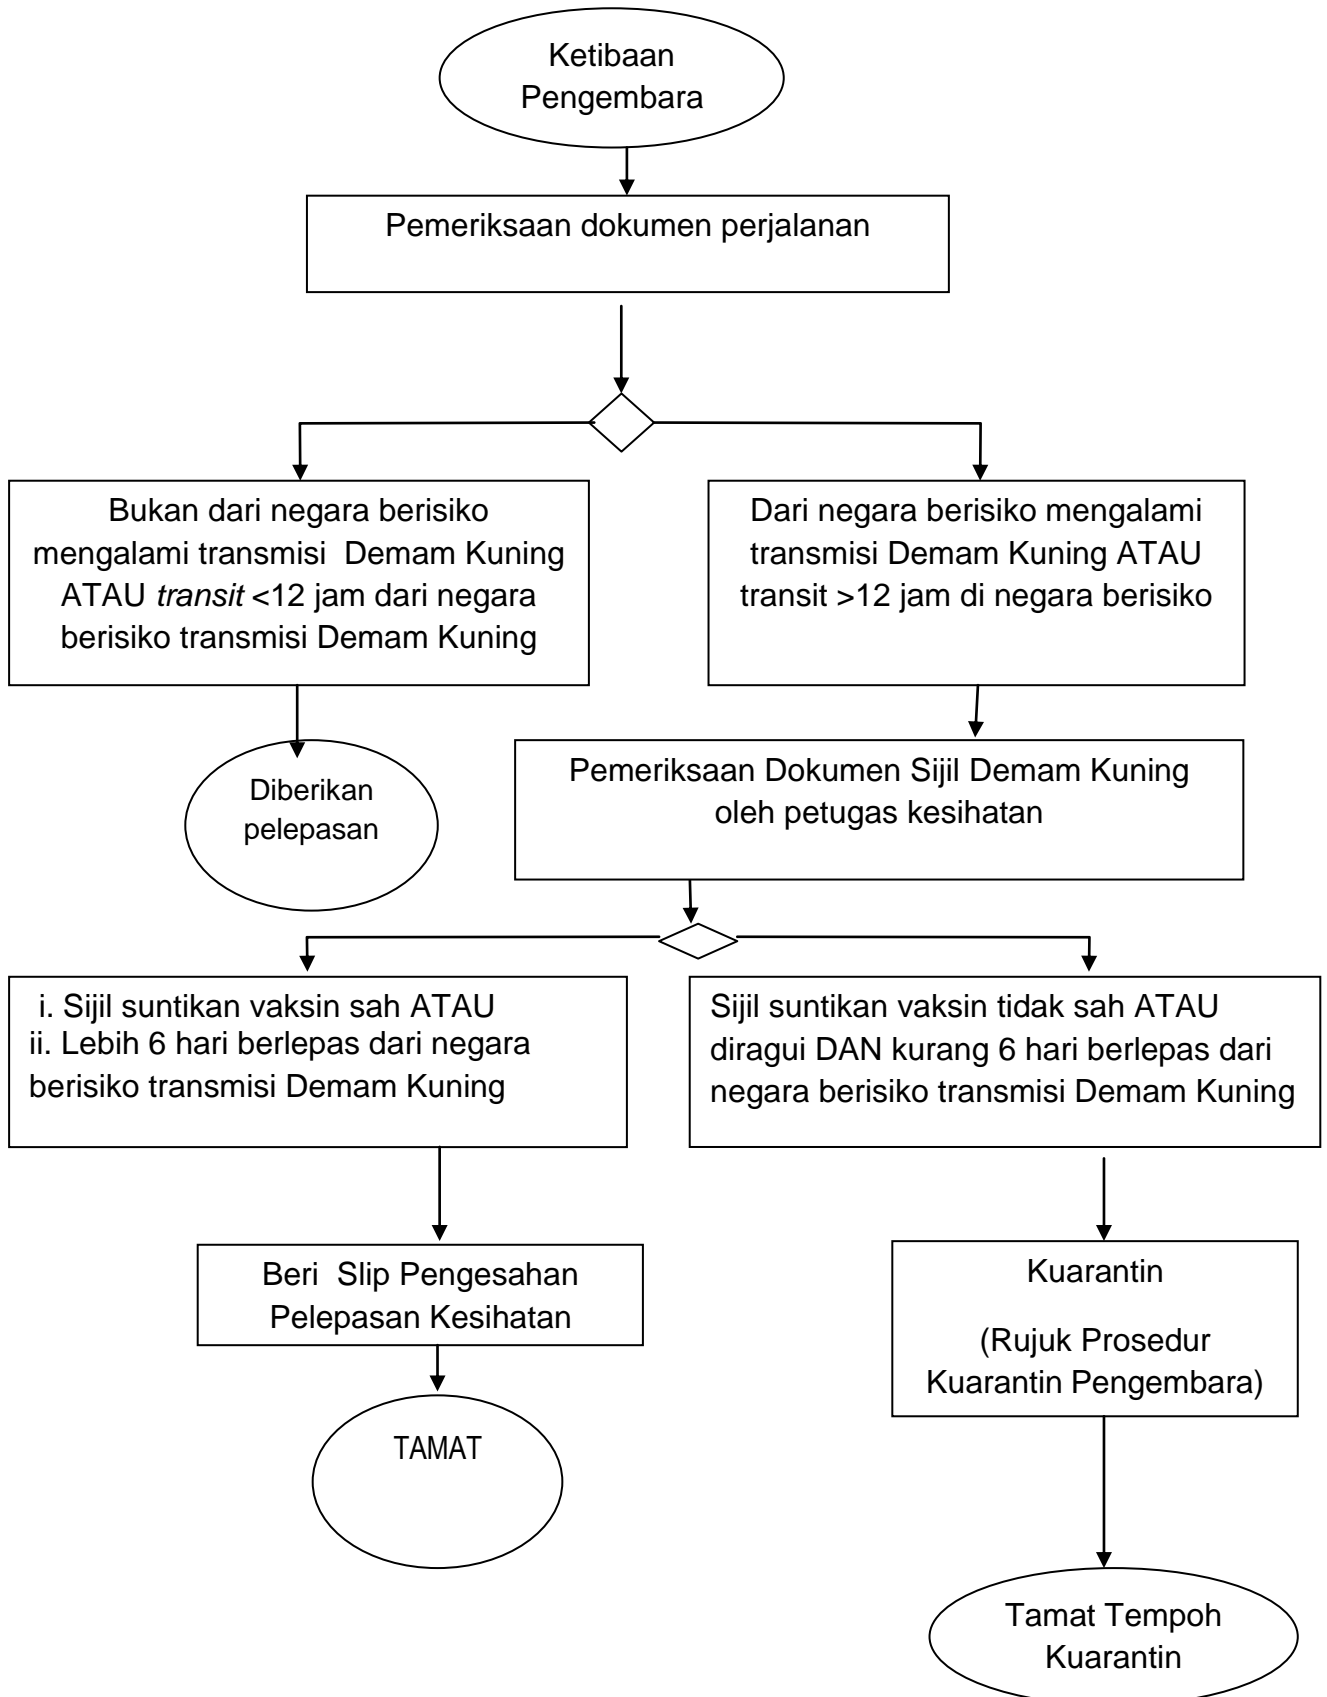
Ketibaan Pengembara

Pemeriksaan dokumen perjalanan

Bukan dari negara berisiko mengalami transmisi Demam Kuning ATAU *transit* <12 jam dari negara berisiko transmisi Demam Kuning

Dari negara berisiko mengalami transmisi Demam Kuning ATAU transit >12 jam di negara berisiko

Diberikan pelepasan

Pemeriksaan Dokumen Sijil Demam Kuning oleh petugas kesihatan

i. Sijil suntikan vaksin sah ATAU
ii. Lebih 6 hari berlepas dari negara berisiko transmisi Demam Kuning

Sijil suntikan vaksin tidak sah ATAU diragui DAN kurang 6 hari berlepas dari negara berisiko transmisi Demam Kuning

Beri Slip Pengesahan Pelepasan Kesihatan

Kuarantin

(Rujuk Prosedur Kuarantin Pengembara)

TAMAT

Tamat Tempoh Kuarantin